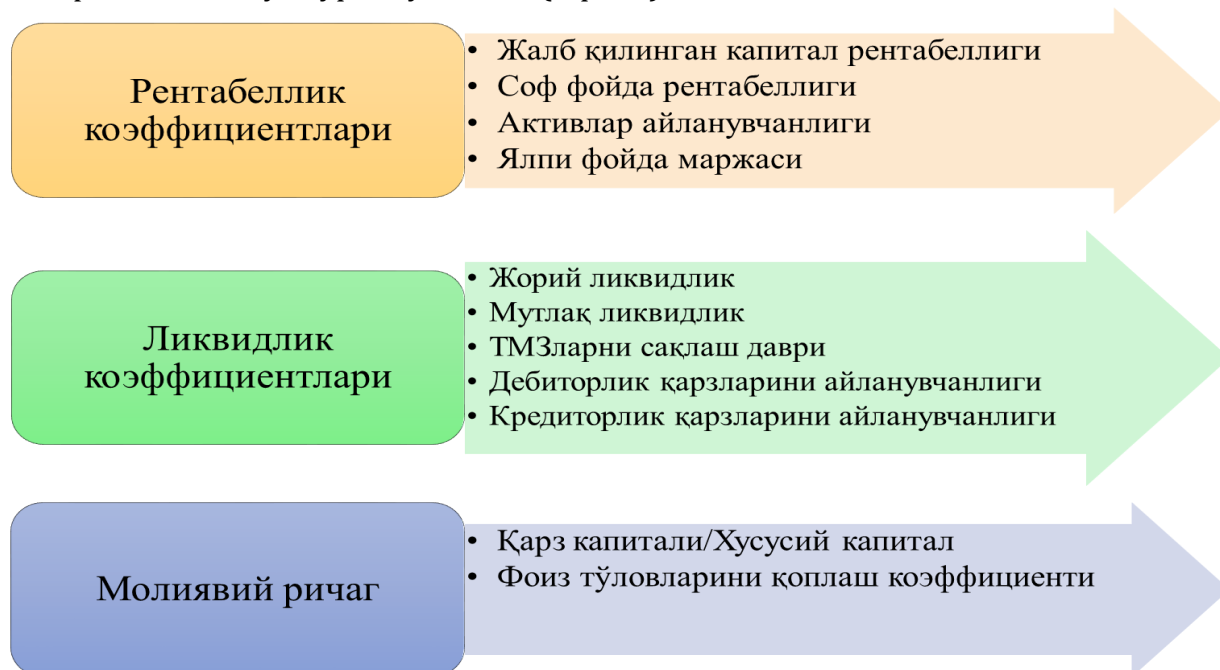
Рентабеллик коэффициентлари

• Жалб қилинган капитал рентабеллиги
• Соф фойда рентабеллиги
• Активлар айланувчанлиги
• Ялпи фойда маржаси

Ликвидлик коэффициентлари

• Жорий ликвидлик
• Мутлақ ликвидлик
• ТМЗларни сақлаш даври
• Дебиторлик қарзларини айланувчанлиги
• Кредиторлик қарзларини айланувчанлиги

Молиявий ричаг

• Қарз капитали/Хусусий капитал
• Фоиз тўловларини қоплаш коэффициенти